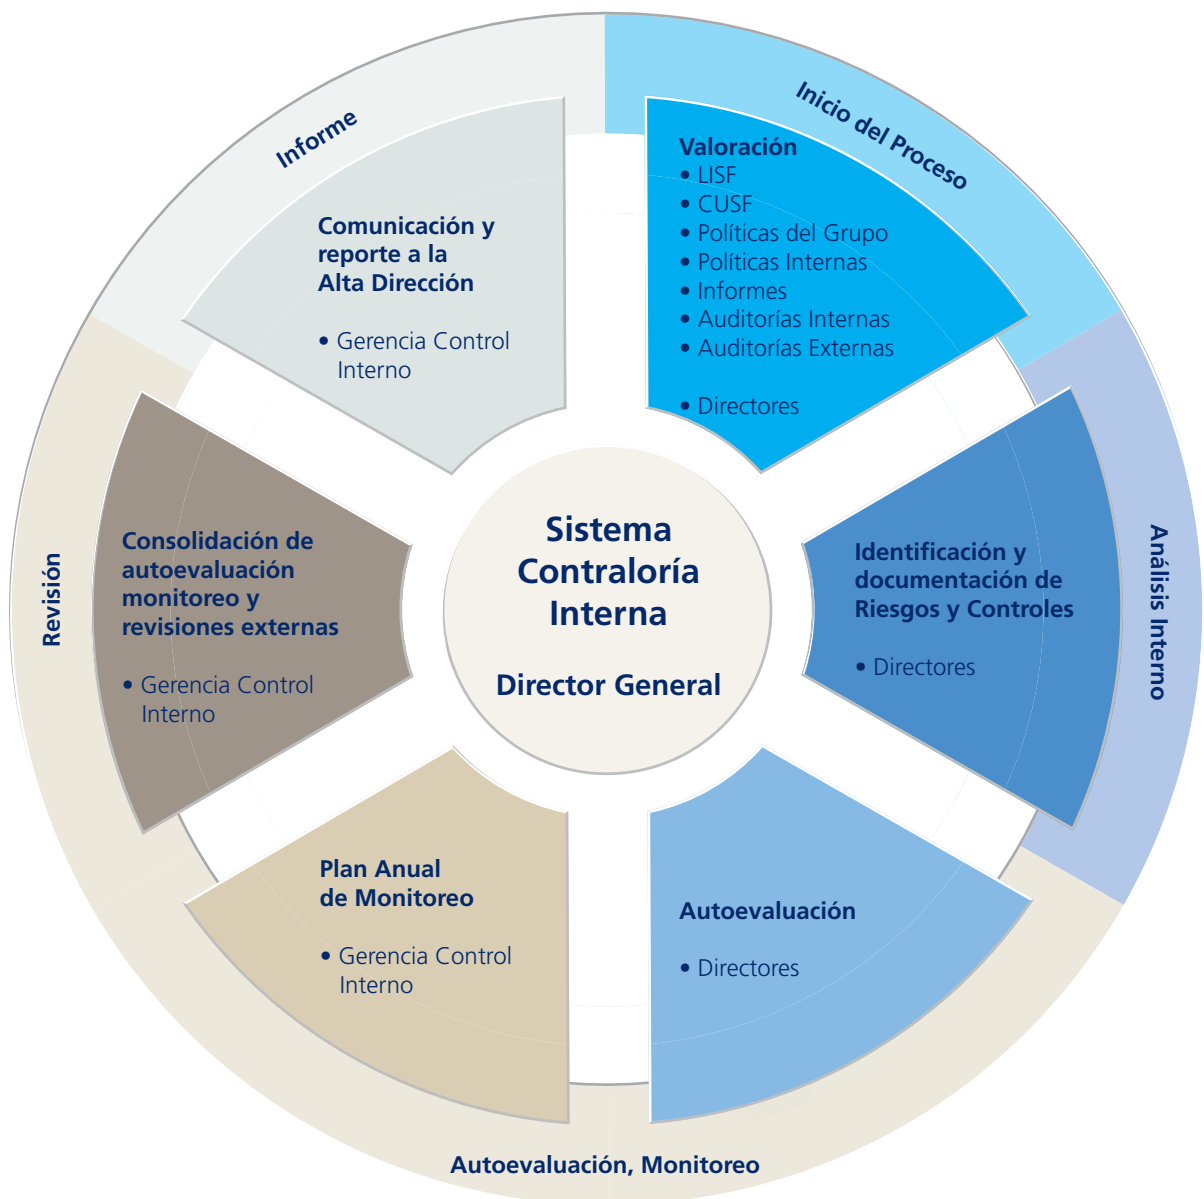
Informe

Inicio del Proceso

Comunicación y reporte a la Alta Dirección

• Gerencia Control Interno

Valoración
• LISF
• CUSF
• Políticas del Grupo
• Políticas Internas
• Informes
• Auditorías Internas
• Auditorías Externas

• Directores

Sistema Contraloría Interna

Director General

Consolidación de autoevaluación monitoreo y revisiones externas

• Gerencia Control Interno

Identificación y documentación de Riesgos y Controles

• Directores

Revisión

Análisis Interno

Plan Anual de Monitoreo

• Gerencia Control Interno

Autoevaluación

• Directores

Autoevaluación, Monitoreo